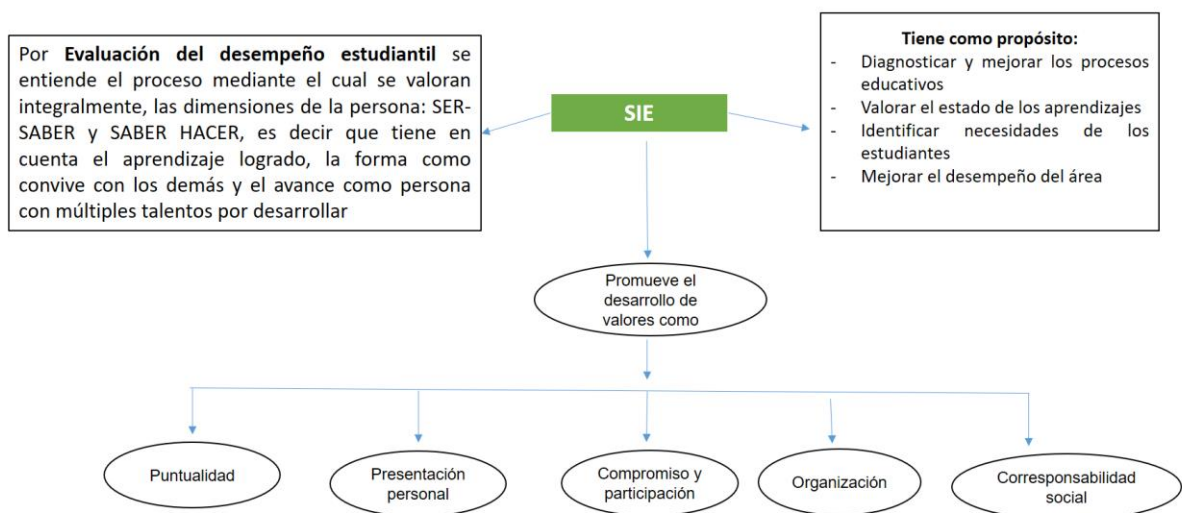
Por **Evaluación del desempeño estudiantil** se entiende el proceso mediante el cual se valoran integralmente, las dimensiones de la persona: SER-SABER y SABER HACER, es decir que tiene en cuenta el aprendizaje logrado, la forma como convive con los demás y el avance como persona con múltiples talentos por desarrollar

SIE

**Tiene como propósito:**
- Diagnosticar y mejorar los procesos educativos
- Valorar el estado de los aprendizajes
- Identificar necesidades de los estudiantes
- Mejorar el desempeño del área

Promueve el desarrollo de valores como

Puntualidad

Presentación personal

Compromiso y participación

Organización

Corresponsabilidad social